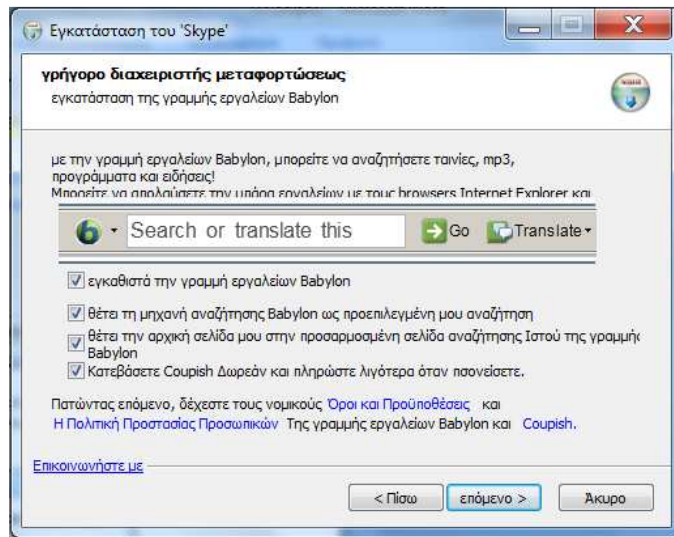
Εγκατάσταση του 'Skype'

γρήγορο διαχειριστής μεταφορτώσεως
εγκατάσταση της γραμμής εργαλείων Babylon

με την γραμμή εργαλείων Babylon, μπορείτε να αναζητήσετε ταινίες, mp3, προγράμματα και ειδήσεις!
Μπορείτε να απολαύσετε την μπάρα εργαλείων με τους browsers Internet Explorer και

Search or translate this
Go
Translate

εγκαθιστά την γραμμή εργαλείων Babylon

θέτει τη μηχανή αναζήτησης Babylon ως προεπιλεγμένη μου αναζήτηση

θέτει την αρχική σελίδα μου στην προσαρμοσμένη σελίδα αναζήτησης Ιστού της γραμμής Babylon

Κατεβάσετε Coupish Δωρεάν και πληρώστε λιγότερα όταν ψωνίζετε.

Πατώντας επόμενο, δέχεστε τους νομικούς Όροι και Προϋποθέσεις και Η Πολιτική Προστασίας Προσωπικών Της γραμμής εργαλείων Babylon και Coupish.

Επικοινωνήστε με

< Πίσω
επόμενο >
Άκυρο